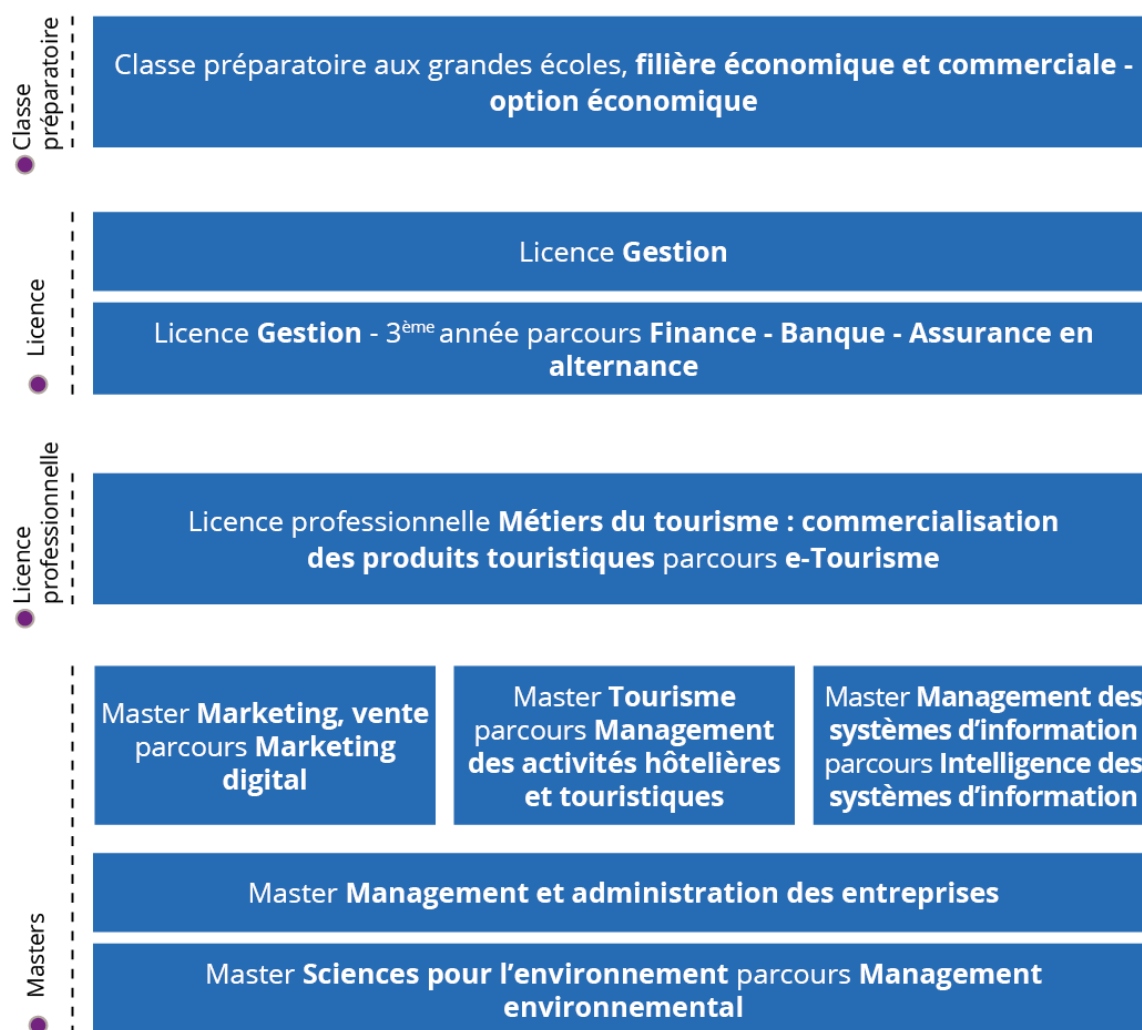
Classe préparatoire

Classe préparatoire aux grandes écoles, filière économique et commerciale - option économique

Licence

Licence Gestion

Licence Gestion - 3$^{ème}$ année parcours Finance - Banque - Assurance en alternance

Licence professionnelle

Licence professionnelle Métiers du tourisme : commercialisation des produits touristiques parcours e-Tourisme

Masters

Master Marketing, vente parcours Marketing digital

Master Tourisme parcours Management des activités hôtelières et touristiques

Master Management des systèmes d'information parcours Intelligence des systèmes d'information

Master Management et administration des entreprises

Master Sciences pour l'environnement parcours Management environnemental